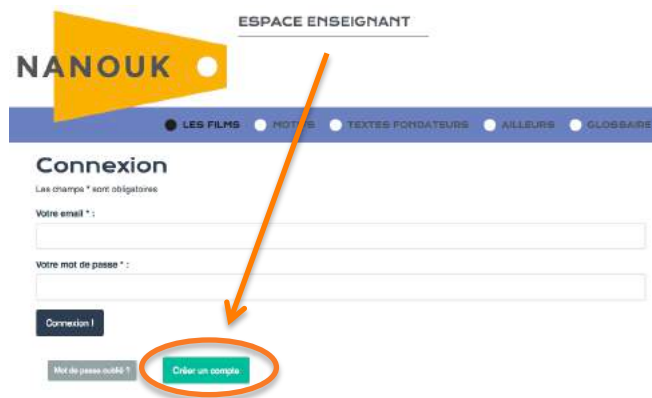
NANOUK

ESPACE ENSEIGNANT

LES FILMS MOTIFS TEXTES FONDATEURS AILLEURS GLOSSAIRE

Connexion

Les champs * sont obligatoires

Votre email * :

Votre mot de passe * :

Connexion !

Mot de passe oublié ?

Créer un compte